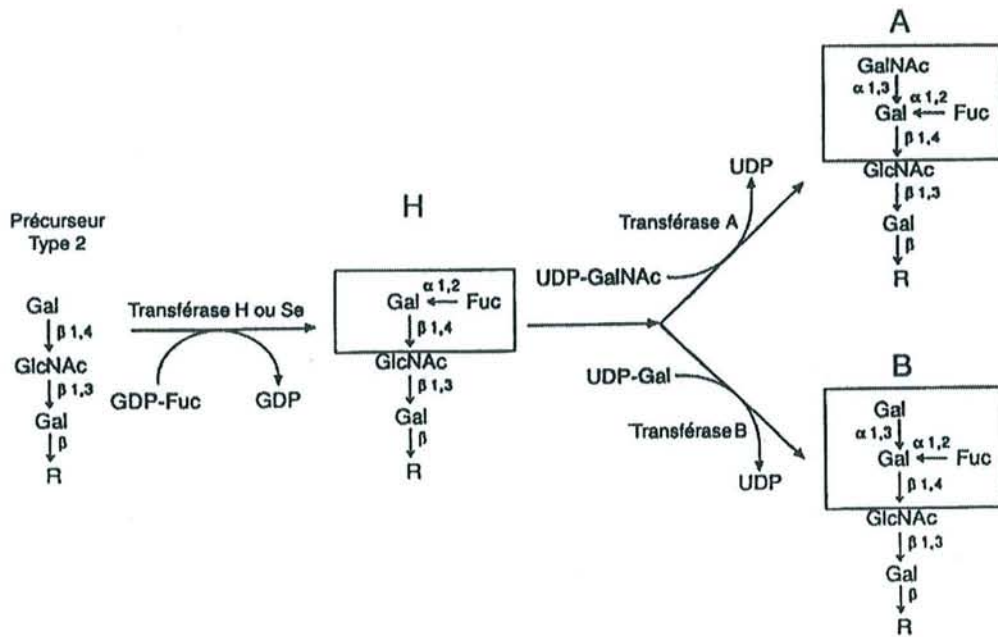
Précurseur
Type 2

Gal
$\beta$ 1,4
GlcNAc
$\beta$ 1,3
Gal
$\beta$
R

Transférase H ou Se

GDP-Fuc

GDP

H

$\alpha$ 1,2
Gal ← Fuc
$\beta$ 1,4
GlcNAc
$\beta$ 1,3
Gal
$\beta$
R

UDP

Transférase A

UDP-GalNAc

UDP-Gal

Transférase B

UDP

A

GalNAc
$\alpha$ 1,3
$\alpha$ 1,2
Gal ← Fuc
$\beta$ 1,4
GlcNAc
$\beta$ 1,3
Gal
$\beta$
R

B

Gal
$\alpha$ 1,3
$\alpha$ 1,2
Gal ← Fuc
$\beta$ 1,4
GlcNAc
$\beta$ 1,3
Gal
$\beta$
R